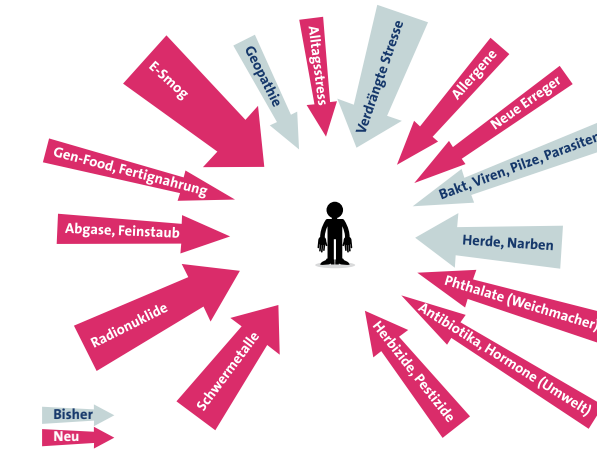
E-Smog
Geopathie
Alltagsstress
Verdrängte Stresse
Allergene
Neue Erreger
Bakt., Viren, Pilze, Parasiten
Gen-Food, Fertignahrung
Abgase, Feinstaub
Herde, Narben
Phthalate (Weichmacher)
Radionuklide
Antibiotika, Hormone (Umwelt)
Schwermetalle
Herbizide, Pestizide
Bisher
Neu